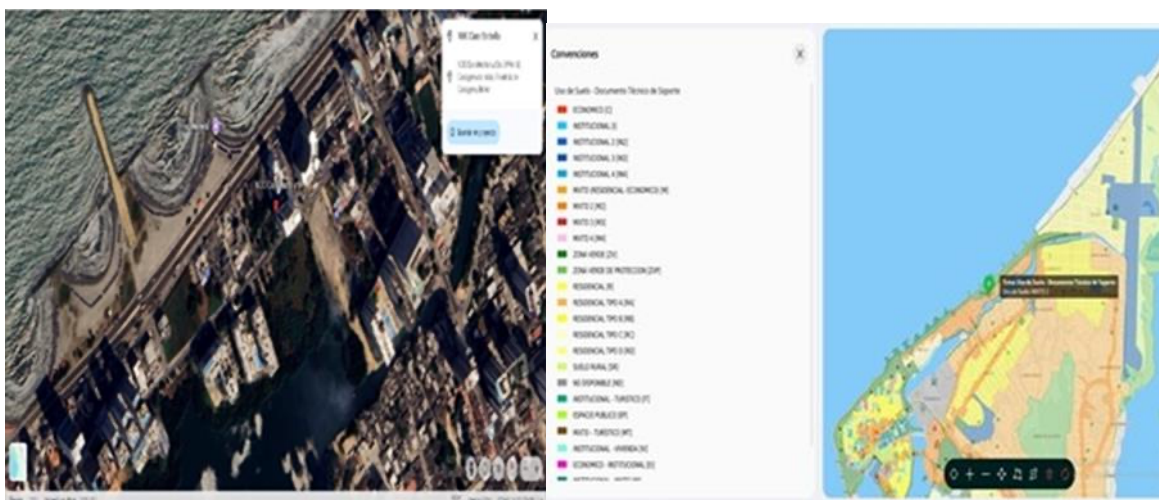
906 Cien Estrella

Convenciones

Uso de Suelo - Documento Técnico de Soporte

ECONOMICO (C)
INSTITUCIONAL (I)
INSTITUCIONAL 2 (IN2)
INSTITUCIONAL 3 (IN3)
INSTITUCIONAL 4 (IN4)
MIXTO (RESIDENCIAL- ECONOMICO) (M)
MIXTO 2 (M2)
MIXTO 3 (M3)
MIXTO 4 (M4)
ZONA VERDE (ZV)
ZONA VERDE DE PROTECCION (ZVP)
RESIDENCIAL (R)
RESIDENCIAL TIPO A (RA)
RESIDENCIAL TIPO B (RB)
RESIDENCIAL TIPO C (RC)
RESIDENCIAL TIPO D (RD)
SUELO RURAL (SR)
NO DISPONIBLE (ND)
INSTITUCIONAL - TURISTICO (IT)
ESPACIO PUBLICO (EP)
MIXTO - TURISTICO (MT)
INSTITUCIONAL - VIVIENDA (IV)
ECONOMICO - INSTITUCIONAL (EI)

Formas Uso de Suelo - Documento Técnico de Soporte